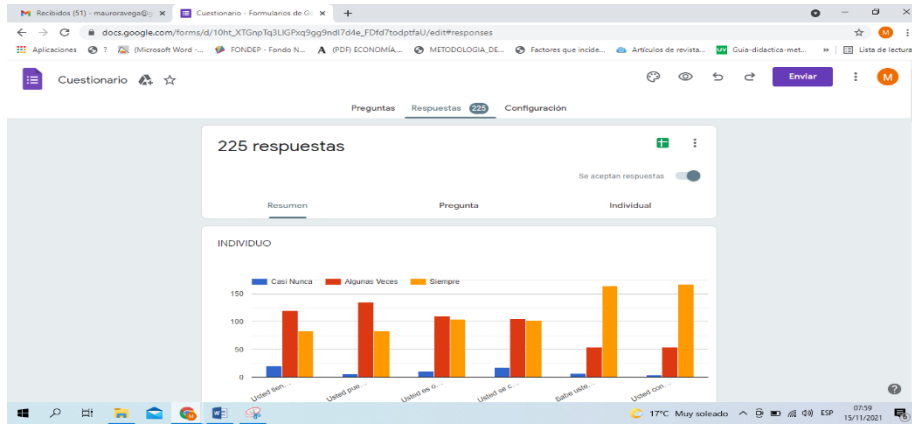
Recibidos (51) - mauroravega@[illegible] ×
Cuestionario - Formularios de G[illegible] ×
+

docs.google.com/forms/d/10ht_XTGnpTq3LIGPxq9gg9ndl7d4e_FDfd7todptfaU/edit#responses

Aplicaciones 7 (Microsoft Word -... FONDEP - Fondo N... (PDF) ECONOMÍA,... METODOLOGIA_DE... Factores que incide... Artículos de revista... Guia-didactica-met... » Lista de lectura

Cuestionario

Enviar

M

Preguntas Respuestas 225 Configuración

225 respuestas

Se aceptan respuestas

Resumen Pregunta Individual

INDIVIDUO

Casi Nunca Algunas Veces Siempre

150
100
50
0

Usted tien... Usted pue... Usted es o... Usted se c... Sabe uste... Usted con...

17°C Muy soleado ESP 07:59 15/11/2021